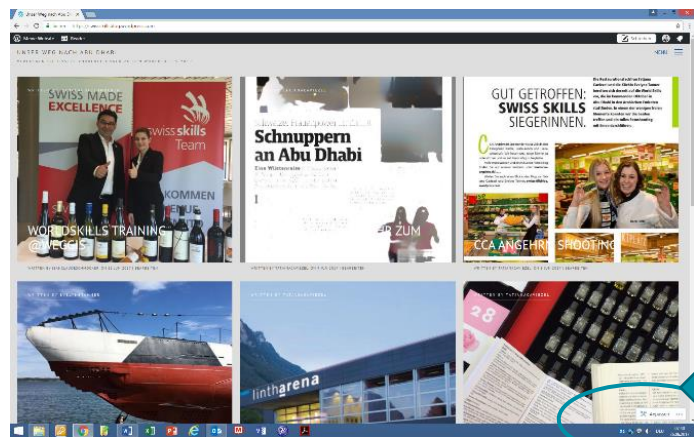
UNSER WEG NACH ABU DHABI

SWISS MADE EXCELLENCE

swiss skills Team

KOMMEN

WORLDSKILLS TRAINING @WEGGIS

Schnuppern an Abu Dhabi

ZUM

GUT GETROFFEN: SWISS SKILLS SIEGERINNEN.

CCA ANGEHRN SHOOTING

linth arena

28